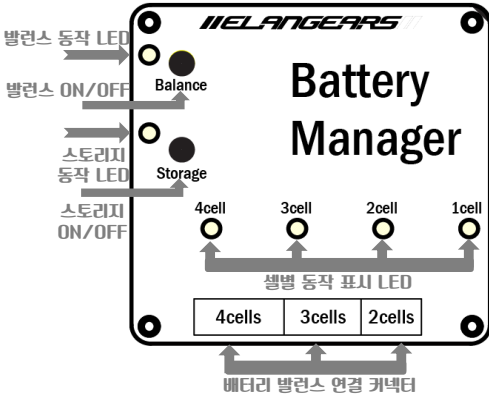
발런스 동작 LED

발런스 ON/OFF

스토리지 동작 LED

스토리지 ON/OFF

IIELANGEARS

Balance

Storage

Battery Manager

4cell 3cell 2cell 1cell

셀별 동작 표시 LED

| 4cells | 3cells | 2cells |
|---|---|---|

배터리 발런스 연결 커넥터